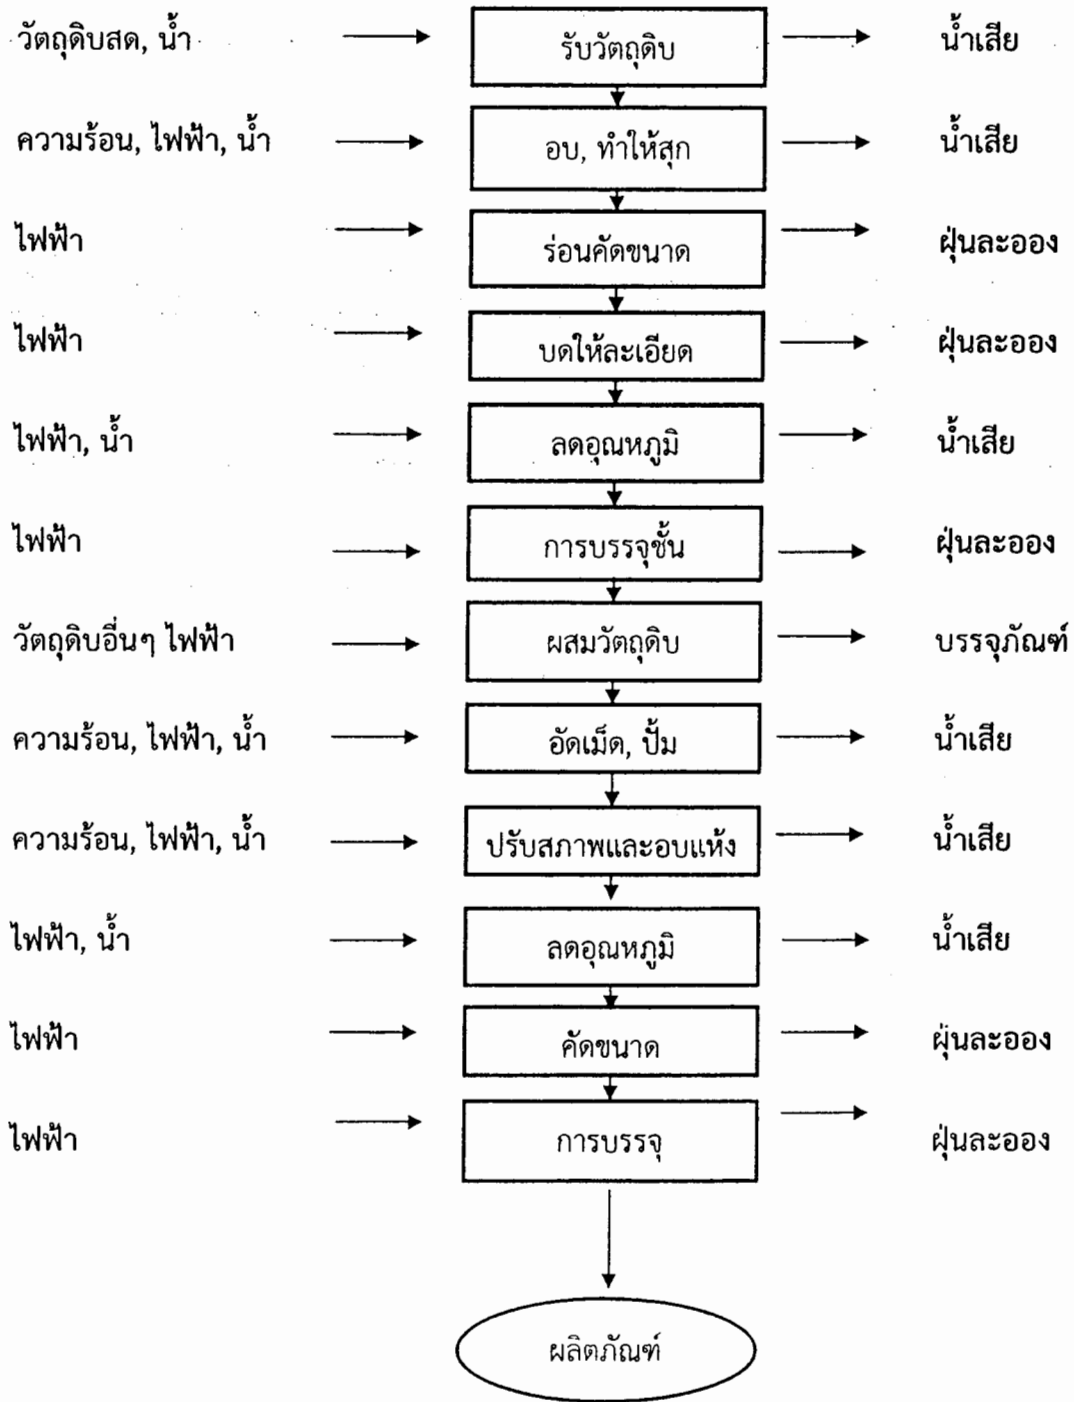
วัตถุดิบสด, น้ำ → รับวัตถุดิบ → น้ำเสีย

ความร้อน, ไฟฟ้า, น้ำ → อบ, ทำให้สุก → น้ำเสีย

ไฟฟ้า → ร่อนคัดขนาด → ฝุ่นละออง

ไฟฟ้า → บดให้ละเอียด → ฝุ่นละออง

ไฟฟ้า, น้ำ → ลดอุณหภูมิ → น้ำเสีย

ไฟฟ้า → การบรรจุชั้น → ฝุ่นละออง

วัตถุดิบอื่นๆ ไฟฟ้า → ผสมวัตถุดิบ → บรรจุภัณฑ์

ความร้อน, ไฟฟ้า, น้ำ → อัดเม็ด, ปั้ม → น้ำเสีย

ความร้อน, ไฟฟ้า, น้ำ → ปรับสภาพและอบแห้ง → น้ำเสีย

ไฟฟ้า, น้ำ → ลดอุณหภูมิ → น้ำเสีย

ไฟฟ้า → คัดขนาด → ฝุ่นละออง

ไฟฟ้า → การบรรจุ → ฝุ่นละออง

ผลิตภัณฑ์